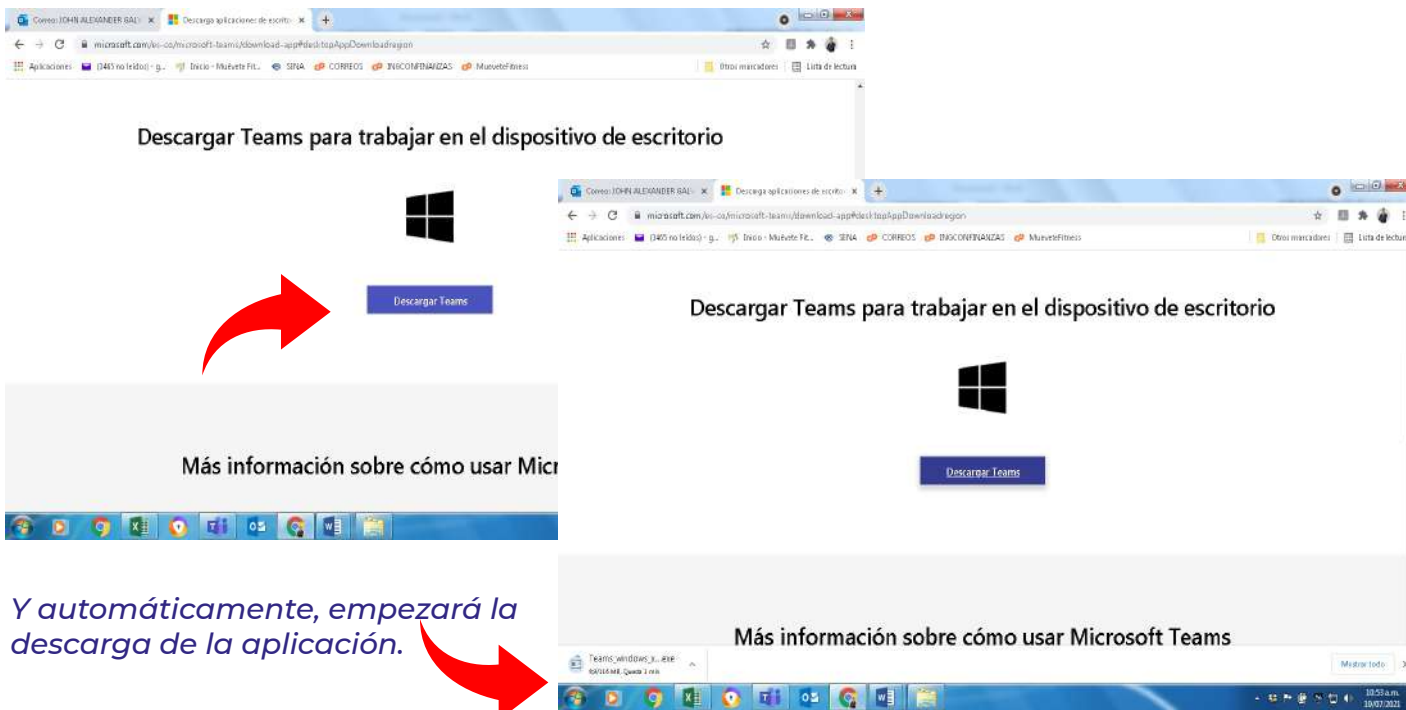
Correo: JOHN ALEXANDER BAL ×
Descarga aplicaciones de escrito ×
microsoft.com/es-co/microsoft-teams/download-app#desktopAppDownloadregion
Aplicaciones (3465 no leídos) - g... Inicio - Muévete Fit... SENA CORREOS INGCONFIANZAS MueveteFitness
Otros marcadores Lista de lectura

Descargar Teams para trabajar en el dispositivo de escritorio

Descargar Teams

Más información sobre cómo usar Micr

Correo: JOHN ALEXANDER BAL ×
Descarga aplicaciones de escrito ×
microsoft.com/es-co/microsoft-teams/download-app#desktopAppDownloadregion
Aplicaciones (3465 no leídos) - g... Inicio - Muévete Fit... SENA CORREOS INGCONFIANZAS MueveteFitness
Otros marcadores Lista de lectura

Descargar Teams para trabajar en el dispositivo de escritorio

Descargar Teams

Más información sobre cómo usar Microsoft Teams

Teams_windows_x...exe
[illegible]
Mostrar todo
10:53 a.m.
19/07/2021

Y automáticamente, empezará la descarga de la aplicación.